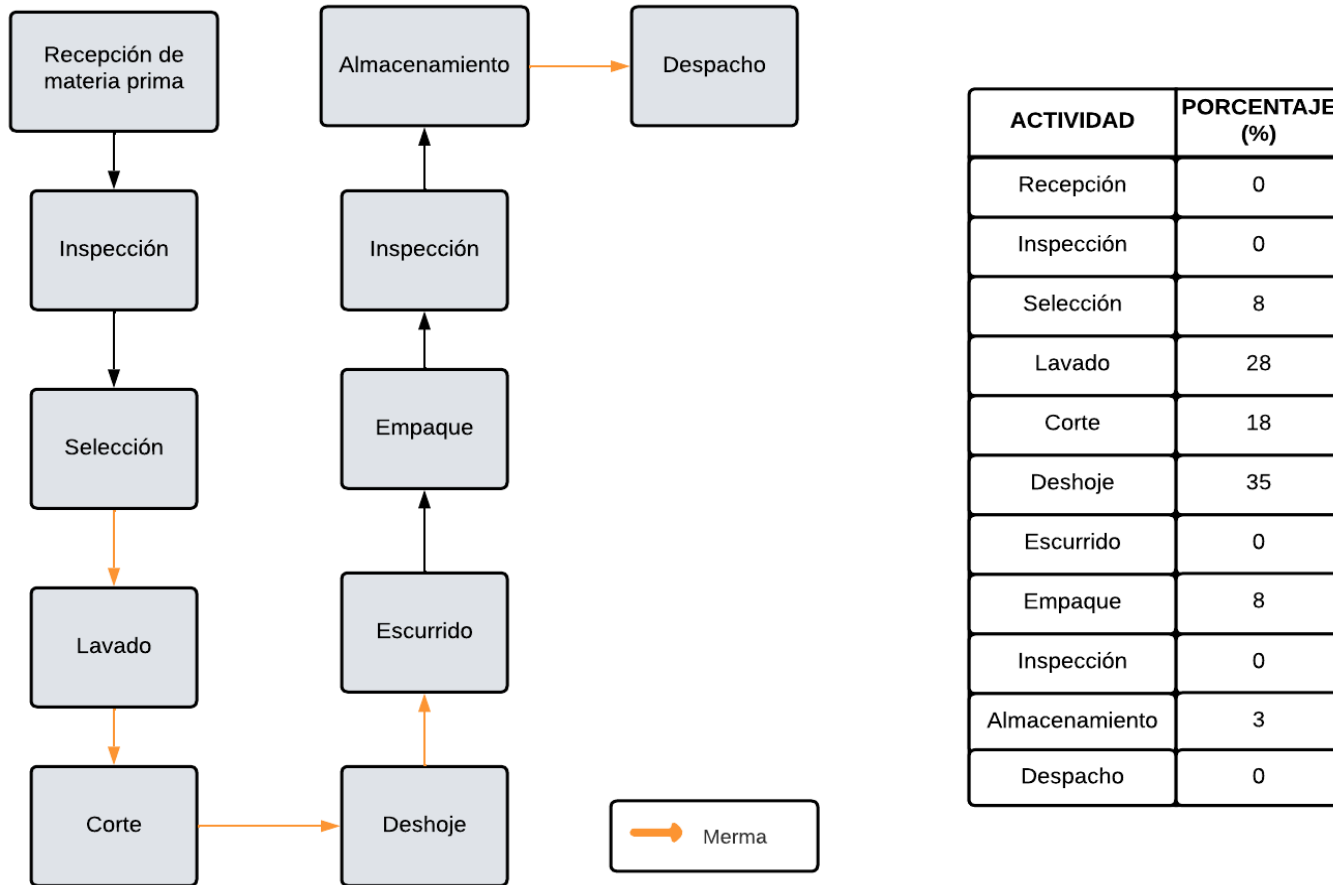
Recepción de materia prima

Inspección

Selección

Lavado

Corte

Deshoje

Escurrido

Empaque

Inspección

Almacenamiento

Despacho

Merma

| ACTIVIDAD | PORCENTAJE (%) |
|---|---|
| Recepción | 0 |
| Inspección | 0 |
| Selección | 8 |
| Lavado | 28 |
| Corte | 18 |
| Deshoje | 35 |
| Escurrido | 0 |
| Empaque | 8 |
| Inspección | 0 |
| Almacenamiento | 3 |
| Despacho | 0 |